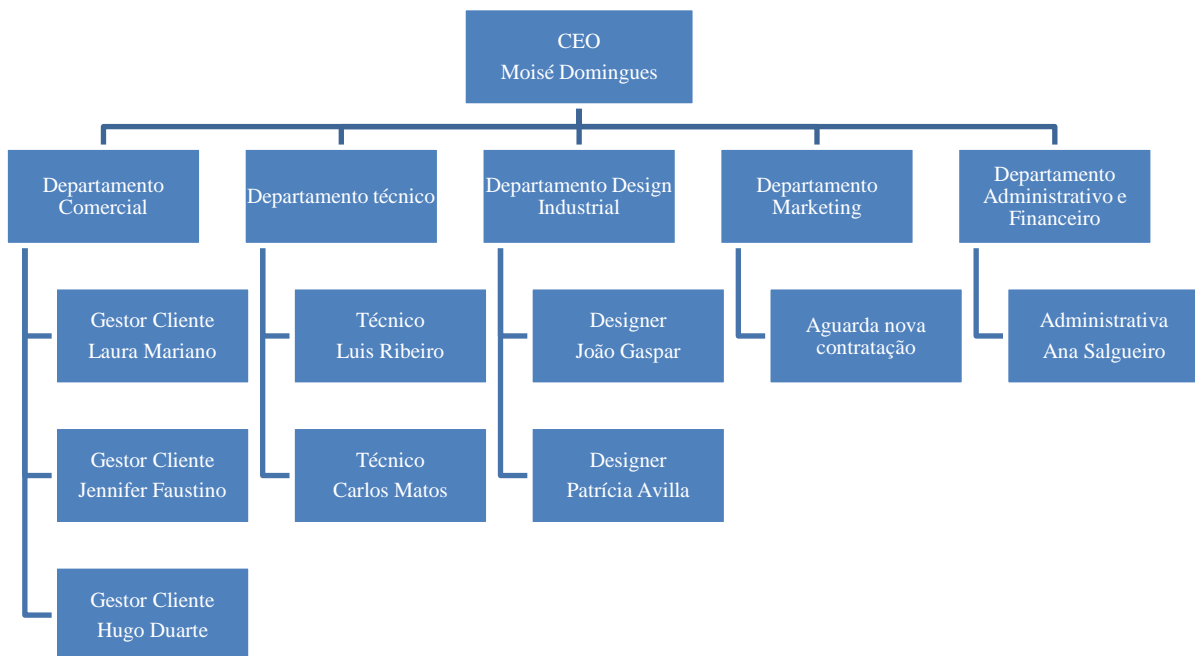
CEO
Moisé Domingues

Departamento Comercial

Gestor Cliente
Laura Mariano

Gestor Cliente
Jennifer Faustino

Gestor Cliente
Hugo Duarte

Departamento técnico

Técnico
Luis Ribeiro

Técnico
Carlos Matos

Departamento Design Industrial

Designer
João Gaspar

Designer
Patrícia Avilla

Departamento Marketing

Aguarda nova contratação

Departamento Administrativo e Financeiro

Administrativa
Ana Salgueiro